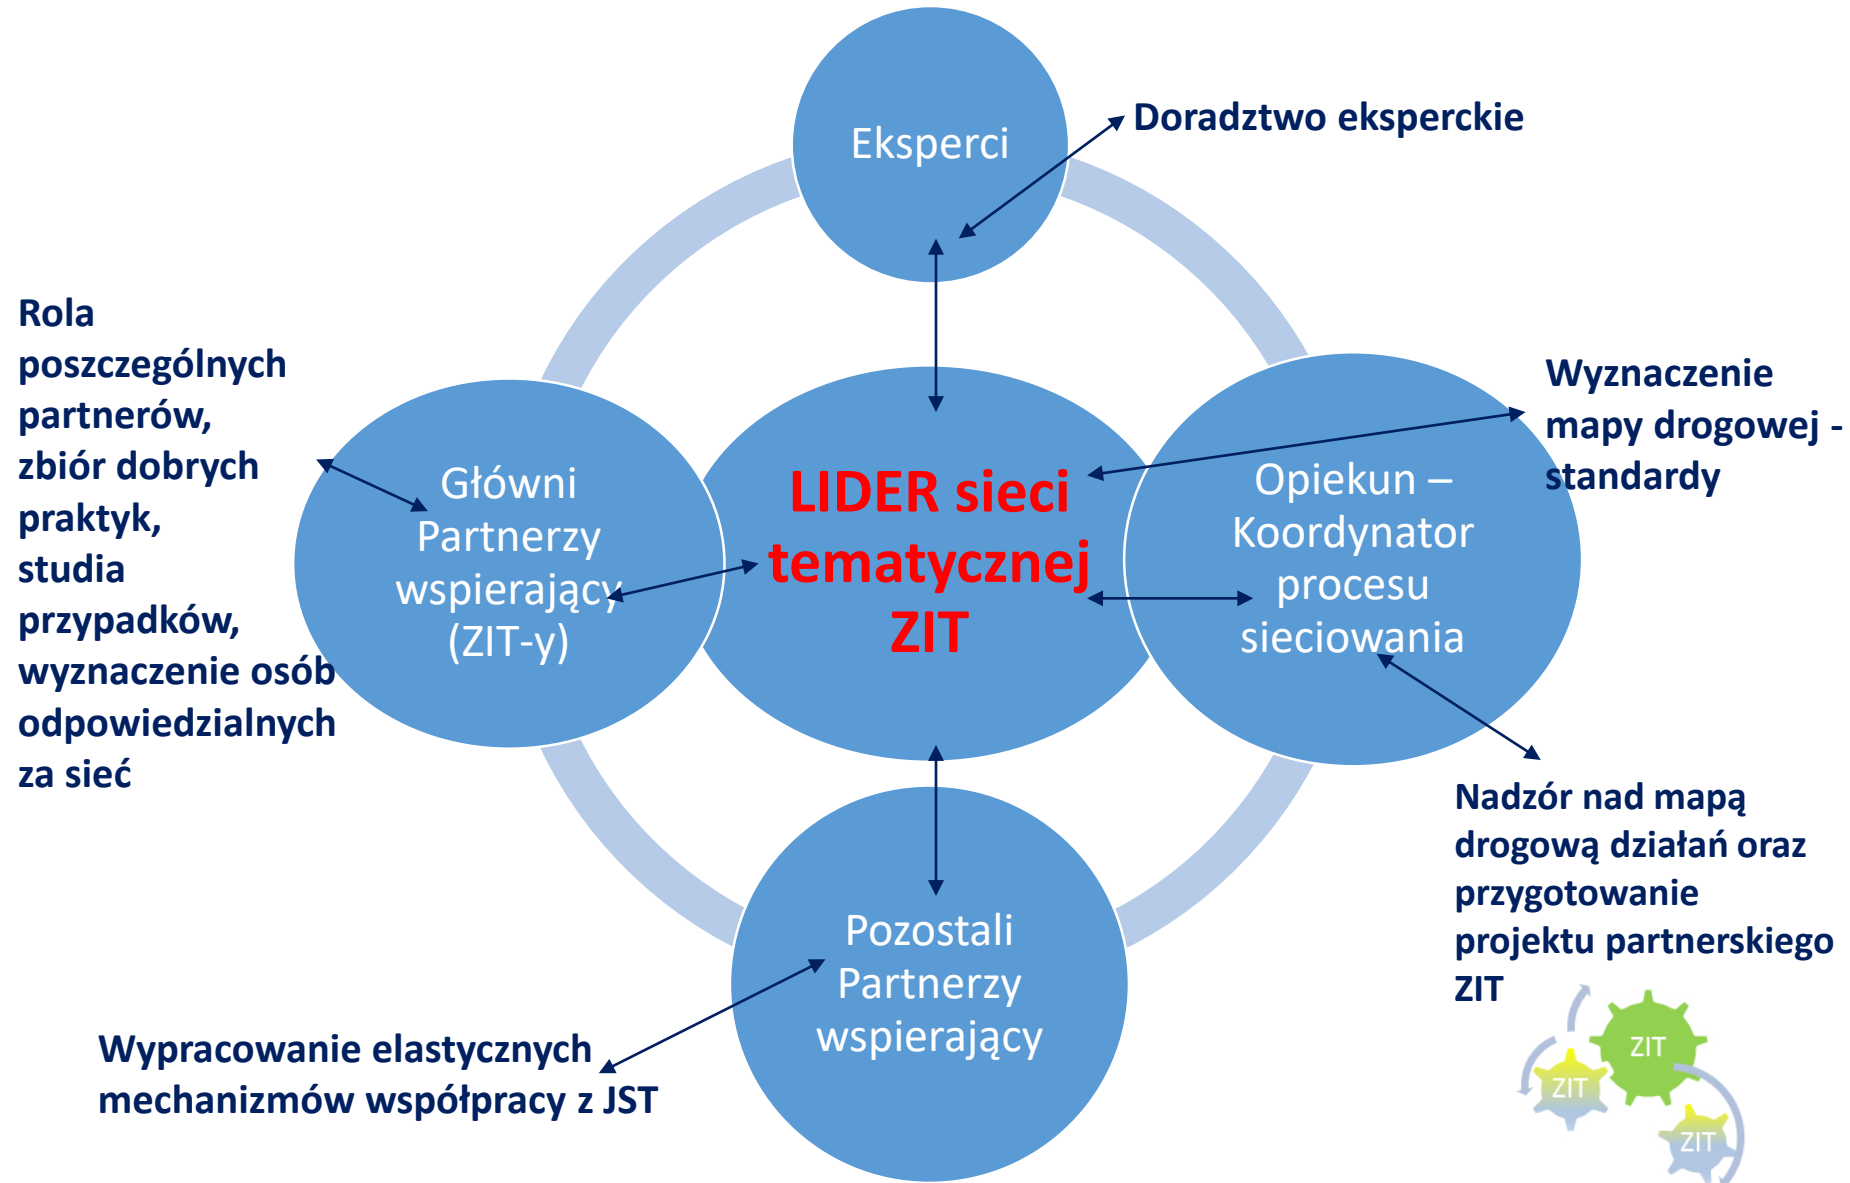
Eksperci

Doradztwo eksperckie

Rola poszczególnych partnerów, zbiór dobrych praktyk, studia przypadków, wyznaczenie osób odpowiedzialnych za sieć

Główni Partnerzy wspierający (ZIT-y)

LIDER sieci tematycznej ZIT

Opiekun – Koordynator procesu sieciowania

Wyznaczenie mapy drogowej - standardy

Nadzór nad mapą drogową działań oraz przygotowanie projektu partnerskiego ZIT

Pozostali Partnerzy wspierający

Wypracowanie elastycznych mechanizmów współpracy z JST

ZIT
ZIT
ZIT